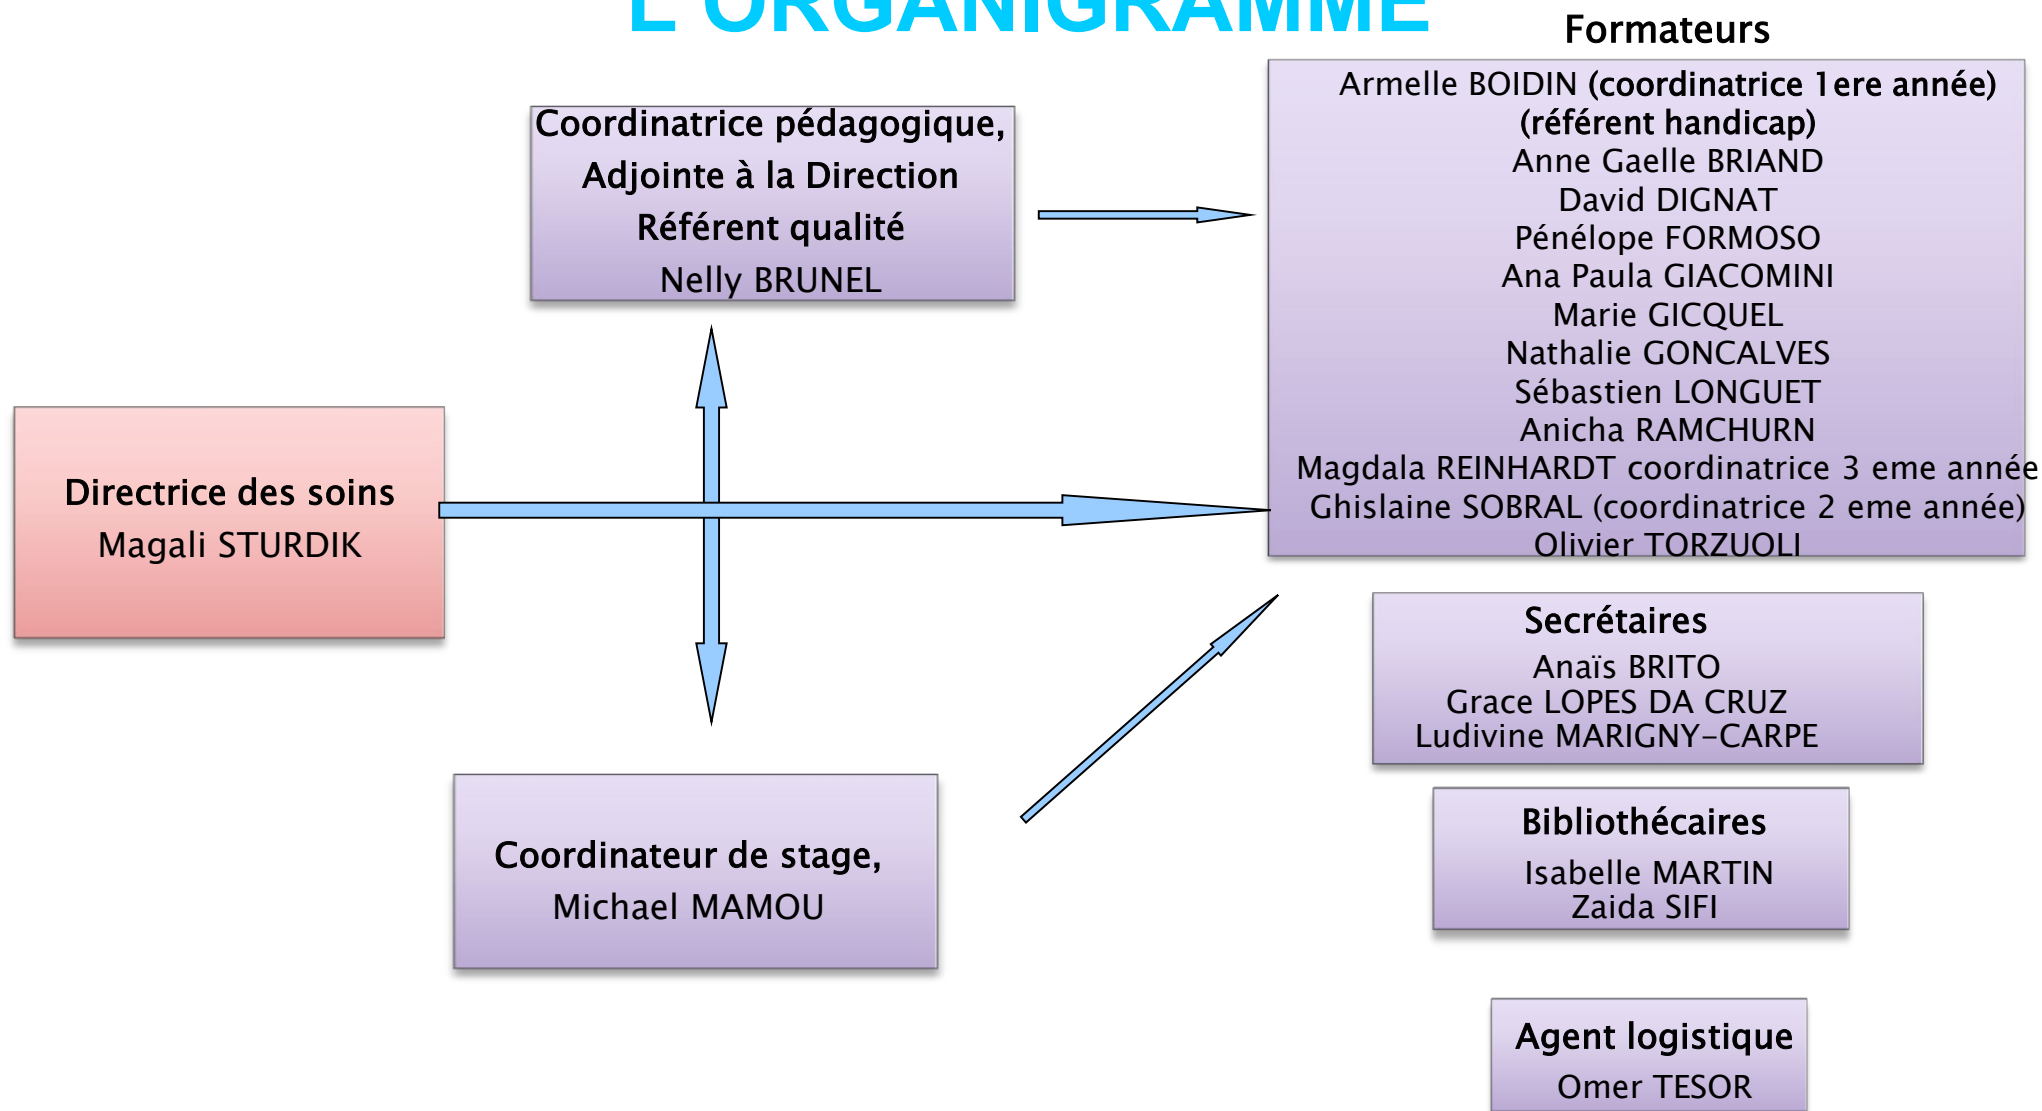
L'ORGANIGRAMME

Formateurs

Armelle BOIDIN (coordinatrice 1ere année) (référent handicap)
Anne Gaelle BRIAND
David DIGNAT
Pénélope FORMOSO
Ana Paula GIACOMINI
Marie GICQUEL
Nathalie GONCALVES
Sébastien LONGUET
Anicha RAMCHURN
Magdala REINHARDT coordinatrice 3 eme année
Ghislaine SOBRAL (coordinatrice 2 eme année)
Olivier TORZUOLI

Coordinatrice pédagogique,
Adjointe à la Direction
Référent qualité
Nelly BRUNEL

Directrice des soins
Magali STURDIK

Secrétaires
Anaïs BRITO
Grace LOPES DA CRUZ
Ludivine MARIGNY-CARPE

Bibliothécaires
Isabelle MARTIN
Zaida SIFI

Coordinateur de stage,
Michael MAMOU

Agent logistique
Omer TESOR